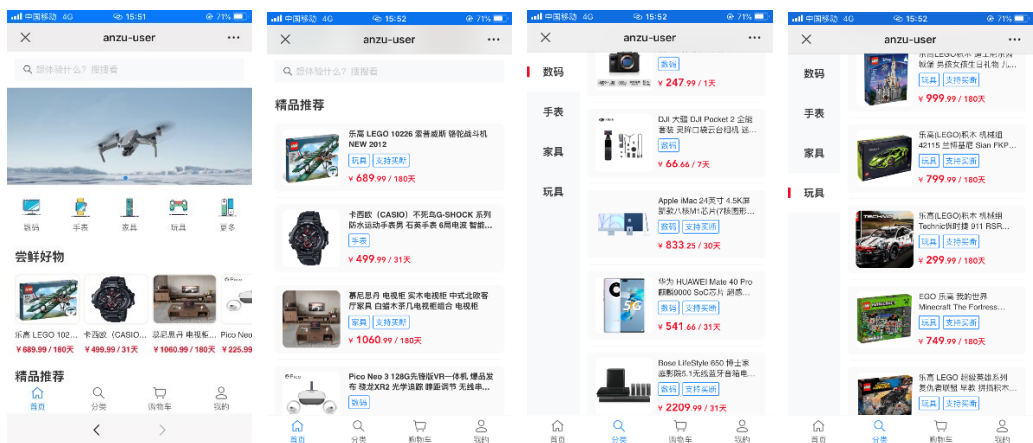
中国移动 4G 15:51 71%

anzu-user

想体验什么? 搜搜看

数码 手表 家具 玩具 更多

尝鲜好物

乐高 LEGO 102... ¥689.99 / 180天
卡西欧（CASIO... ¥499.99 / 31天
慕尼黑丹 电视柜... ¥1060.99 / 180天
Pico Neo ¥225.99

精品推荐

首页 分类 购物车 我的

中国移动 4G 15:52 71%

anzu-user

想体验什么? 搜搜看

精品推荐

乐高 LEGO 10226 索普威斯 骆驼战斗机 NEW 2012
玩具 支持买断
¥689.99 / 180天

卡西欧（CASIO）不死鸟G-SHOCK 系列 防水运动手表男 石英手表 6局电波 智能...
手表
¥499.99 / 31天

慕尼黑丹 电视柜 实木电视柜 中式北欧客厅家具 白蜡木茶几电视柜组合 电视柜
家具 支持买断
¥1060.99 / 180天

Pico Neo 3 128G先锋版VR一体机 爆品发布 骁龙XR2 光学追踪 瞳距调节 无线串...
数码

首页 分类 购物车 我的

中国移动 4G 15:52 71%

anzu-user

数码
手表
家具
玩具

数码
¥247.99 / 1天

DJI 大疆 DJI Pocket 2 全能套装 灵眸口袋云台相机 迷...
数码
¥66.66 / 7天

Apple iMac 24英寸 4.5K屏 新款八核M1芯片(7核图形...
数码 支持买断
¥833.25 / 30天

华为 HUAWEI Mate 40 Pro 麒麟9000 SoC芯片 超感...
数码 支持买断
¥541.66 / 31天

Bose LifeStyle 650 博士家庭影院5.1无线音箱音响电...
数码 支持买断
¥2209.99 / 180天

首页 分类 购物车 我的

中国移动 4G 15:52 71%

anzu-user

数码
手表
家具
玩具

乐高(LEGO)积木 迪士尼城堡 ...
玩具 支持买断
¥999.99 / 180天

乐高(LEGO)积木 机械组 42115 兰博基尼 Sian FKP...
玩具 支持买断
¥799.99 / 180天

乐高(LEGO)积木 机械组 Technic保时捷 911 RSR...
玩具 支持买断
¥299.99 / 180天

EGO 乐高 我的世界 Minecraft The Fortress...
玩具 支持买断
¥749.99 / 180天

乐高 LEGO 超级英雄系列 ...
玩具 支持买断
¥999.99 / 180天

首页 分类 购物车 我的